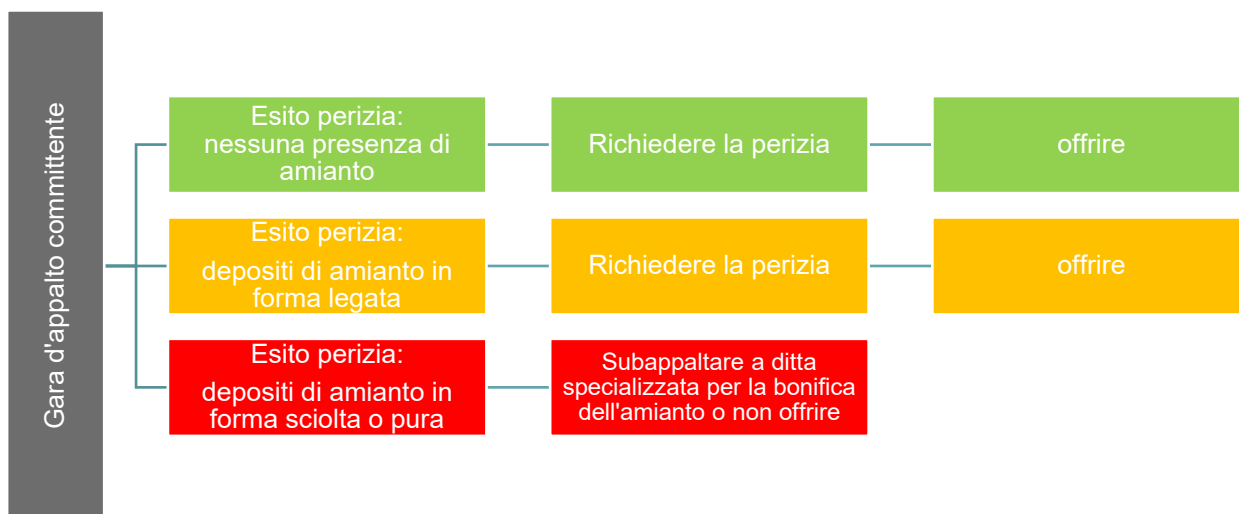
Gara d'appalto committente

Esito perizia:
nessuna presenza di amianto

Richiedere la perizia

offrire

Esito perizia:
depositi di amianto in forma legata

Richiedere la perizia

offrire

Esito perizia:
depositi di amianto in forma sciolta o pura

Subappaltare a ditta specializzata per la bonifica dell'amianto o non offrire